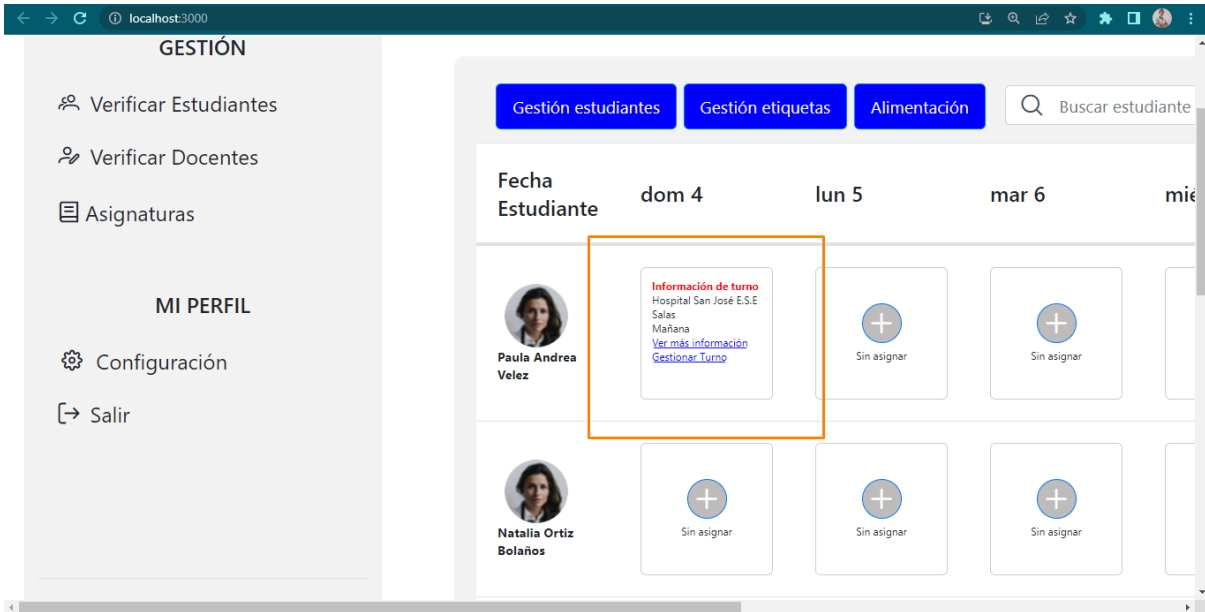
localhost:3000

GESTIÓN

Verificar Estudiantes

Verificar Docentes

Asignaturas

MI PERFIL

Configuración

Salir

Gestión estudiantes Gestión etiquetas Alimentación Buscar estudiante

| Fecha Estudiante | dom 4 | lun 5 | mar 6 | mie |
|---|---|---|---|---|
| Paula Andrea Velez | Información de turno Hospital San José E.S.E Salas Mañana Ver más información Gestionar Turno | Sin asignar | Sin asignar | |
| Natalia Ortiz Bolaños | Sin asignar | Sin asignar | Sin asignar | |